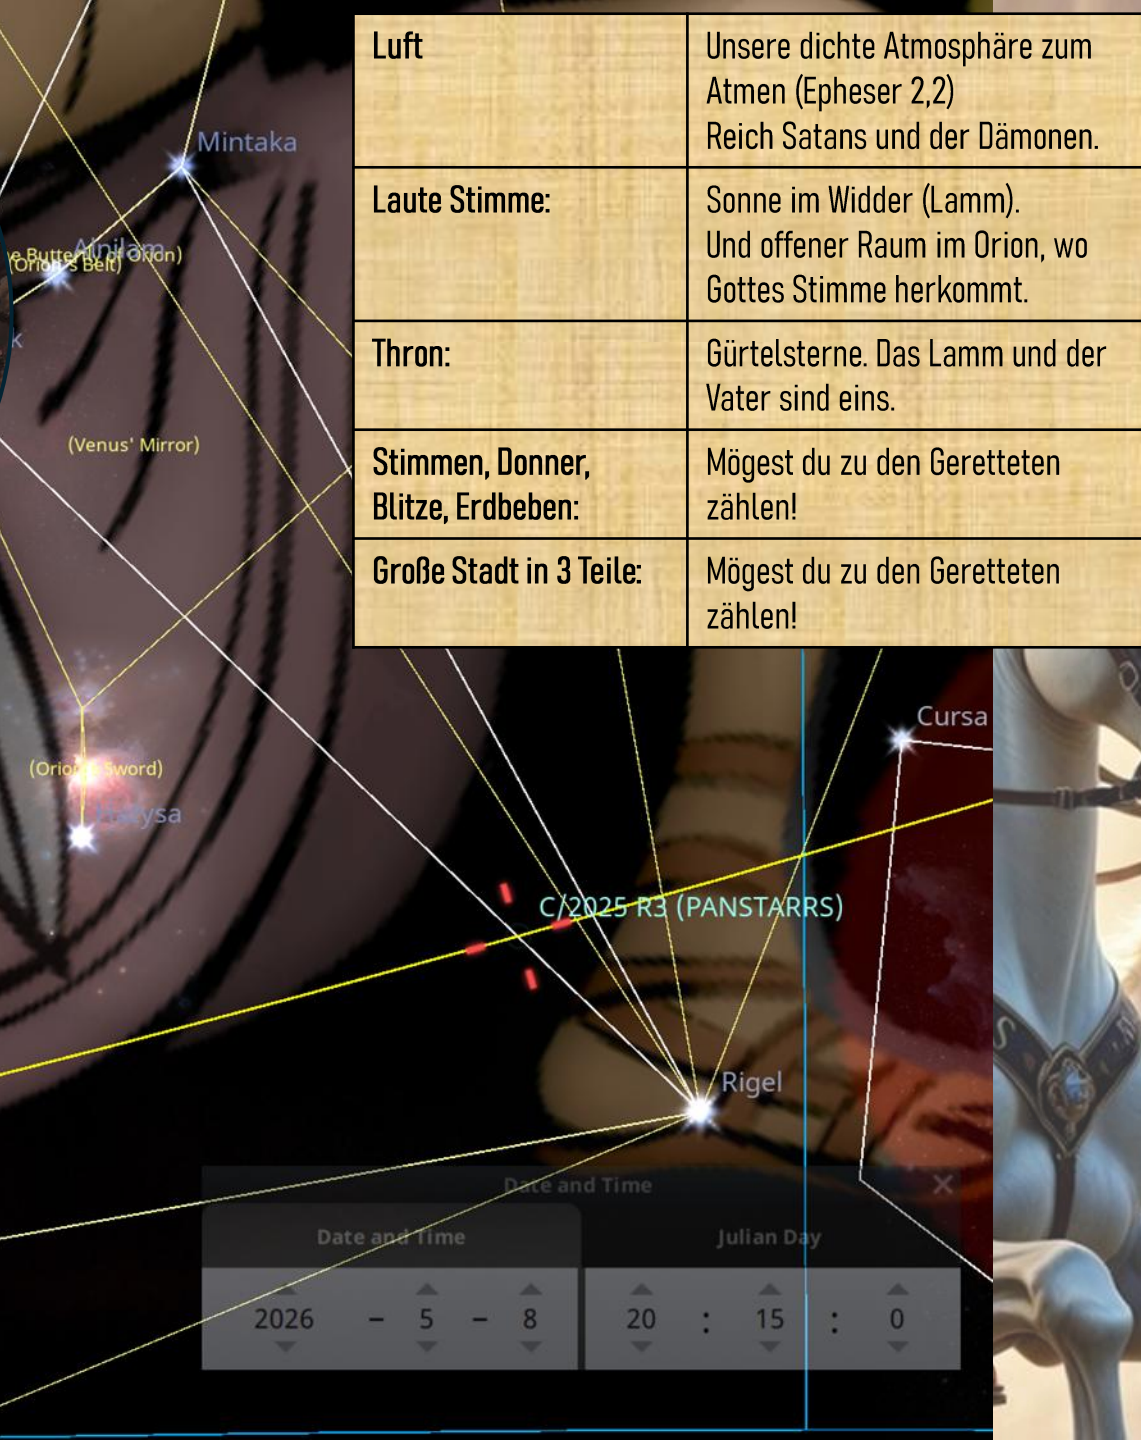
Mintaka

Alnilam

(Orion's Belt)

e Butterfly of Orion)

(Venus' Mirror)

(Orion's Sword)

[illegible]ysa

| Luft | Unsere dichte Atmosphäre zum Atmen (Epheser 2,2) Reich Satans und der Dämonen. |
|---|---|
| Laute Stimme: | Sonne im Widder (Lamm). Und offener Raum im Orion, wo Gottes Stimme herkommt. |
| Thron: | Gürtelsterne. Das Lamm und der Vater sind eins. |
| Stimmen, Donner, Blitze, Erdbeben: | Mögest du zu den Geretteten zählen! |
| Große Stadt in 3 Teile: | Mögest du zu den Geretteten zählen! |

Cursa

C/2025 R3 (PANSTARRS)

Rigel

Date and Time

Date and Time

Julian Day

2026 – 5 – 8

20 : 15 : 0